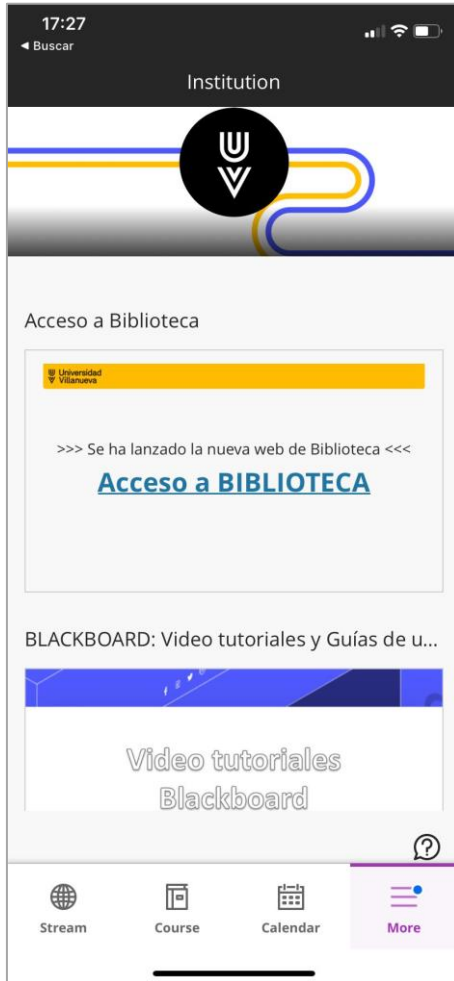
17:27
◀ Buscar

Institution

Acceso a Biblioteca

Universidad Villanueva

>>> Se ha lanzado la nueva web de Biblioteca <<<

Acceso a BIBLIOTECA

BLACKBOARD: Video tutoriales y Guías de u...

Video tutoriales Blackboard

Stream
Course
Calendar
More